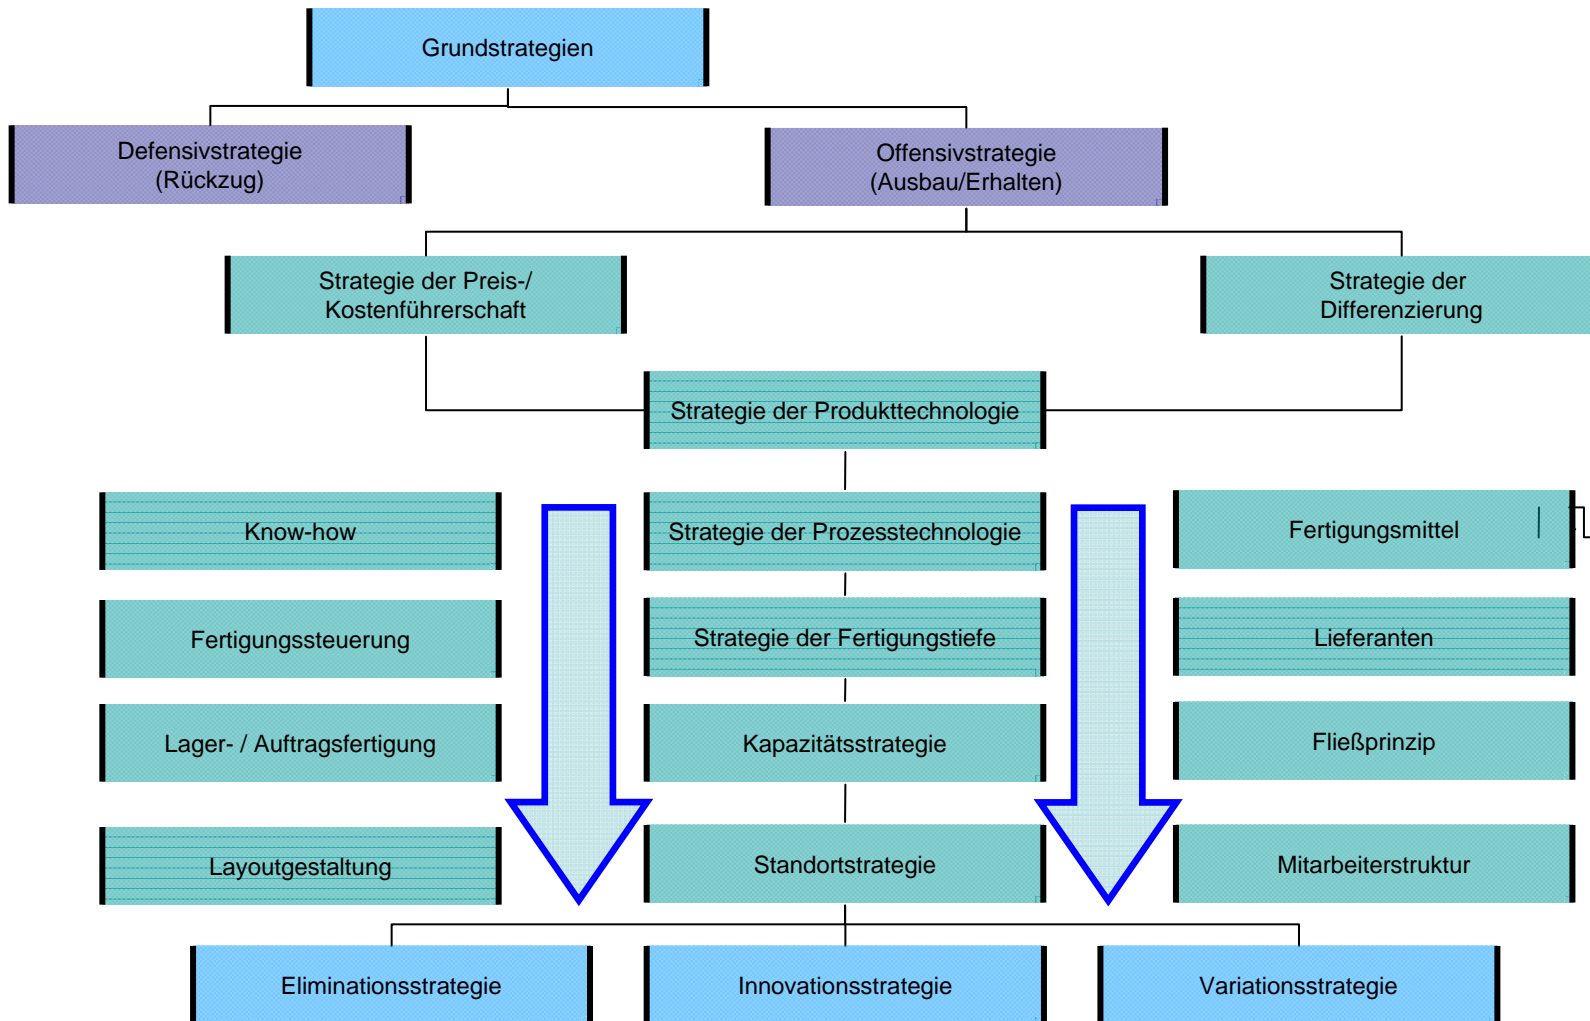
Grundstrategien

Defensivstrategie (Rückzug)

Offensivstrategie (Ausbau/Erhalten)

Strategie der Preis-/ Kostenführerschaft

Strategie der Differenzierung

Strategie der Produkttechnologie

Know-how

Strategie der Prozesstechnologie

Fertigungsmittel

Fertigungssteuerung

Strategie der Fertigungstiefe

Lieferanten

Lager- / Auftragsfertigung

Kapazitätsstrategie

Fließprinzip

Layoutgestaltung

Standortstrategie

Mitarbeiterstruktur

Eliminationsstrategie

Innovationsstrategie

Variationsstrategie